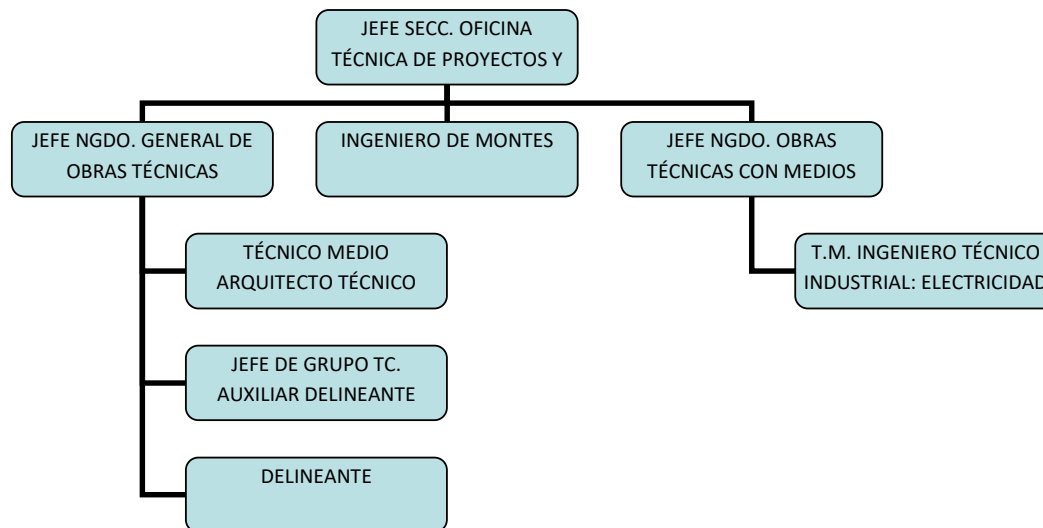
JEFE SECC. OFICINA TÉCNICA DE PROYECTOS Y

JEFE NGDO. GENERAL DE OBRAS TÉCNICAS

INGENIERO DE MONTES

JEFE NGDO. OBRAS TÉCNICAS CON MEDIOS

TÉCNICO MEDIO ARQUITECTO TÉCNICO

JEFE DE GRUPO TC. AUXILIAR DELINEANTE

DELINEANTE

T.M. INGENIERO TÉCNICO INDUSTRIAL: ELECTRICIDAD